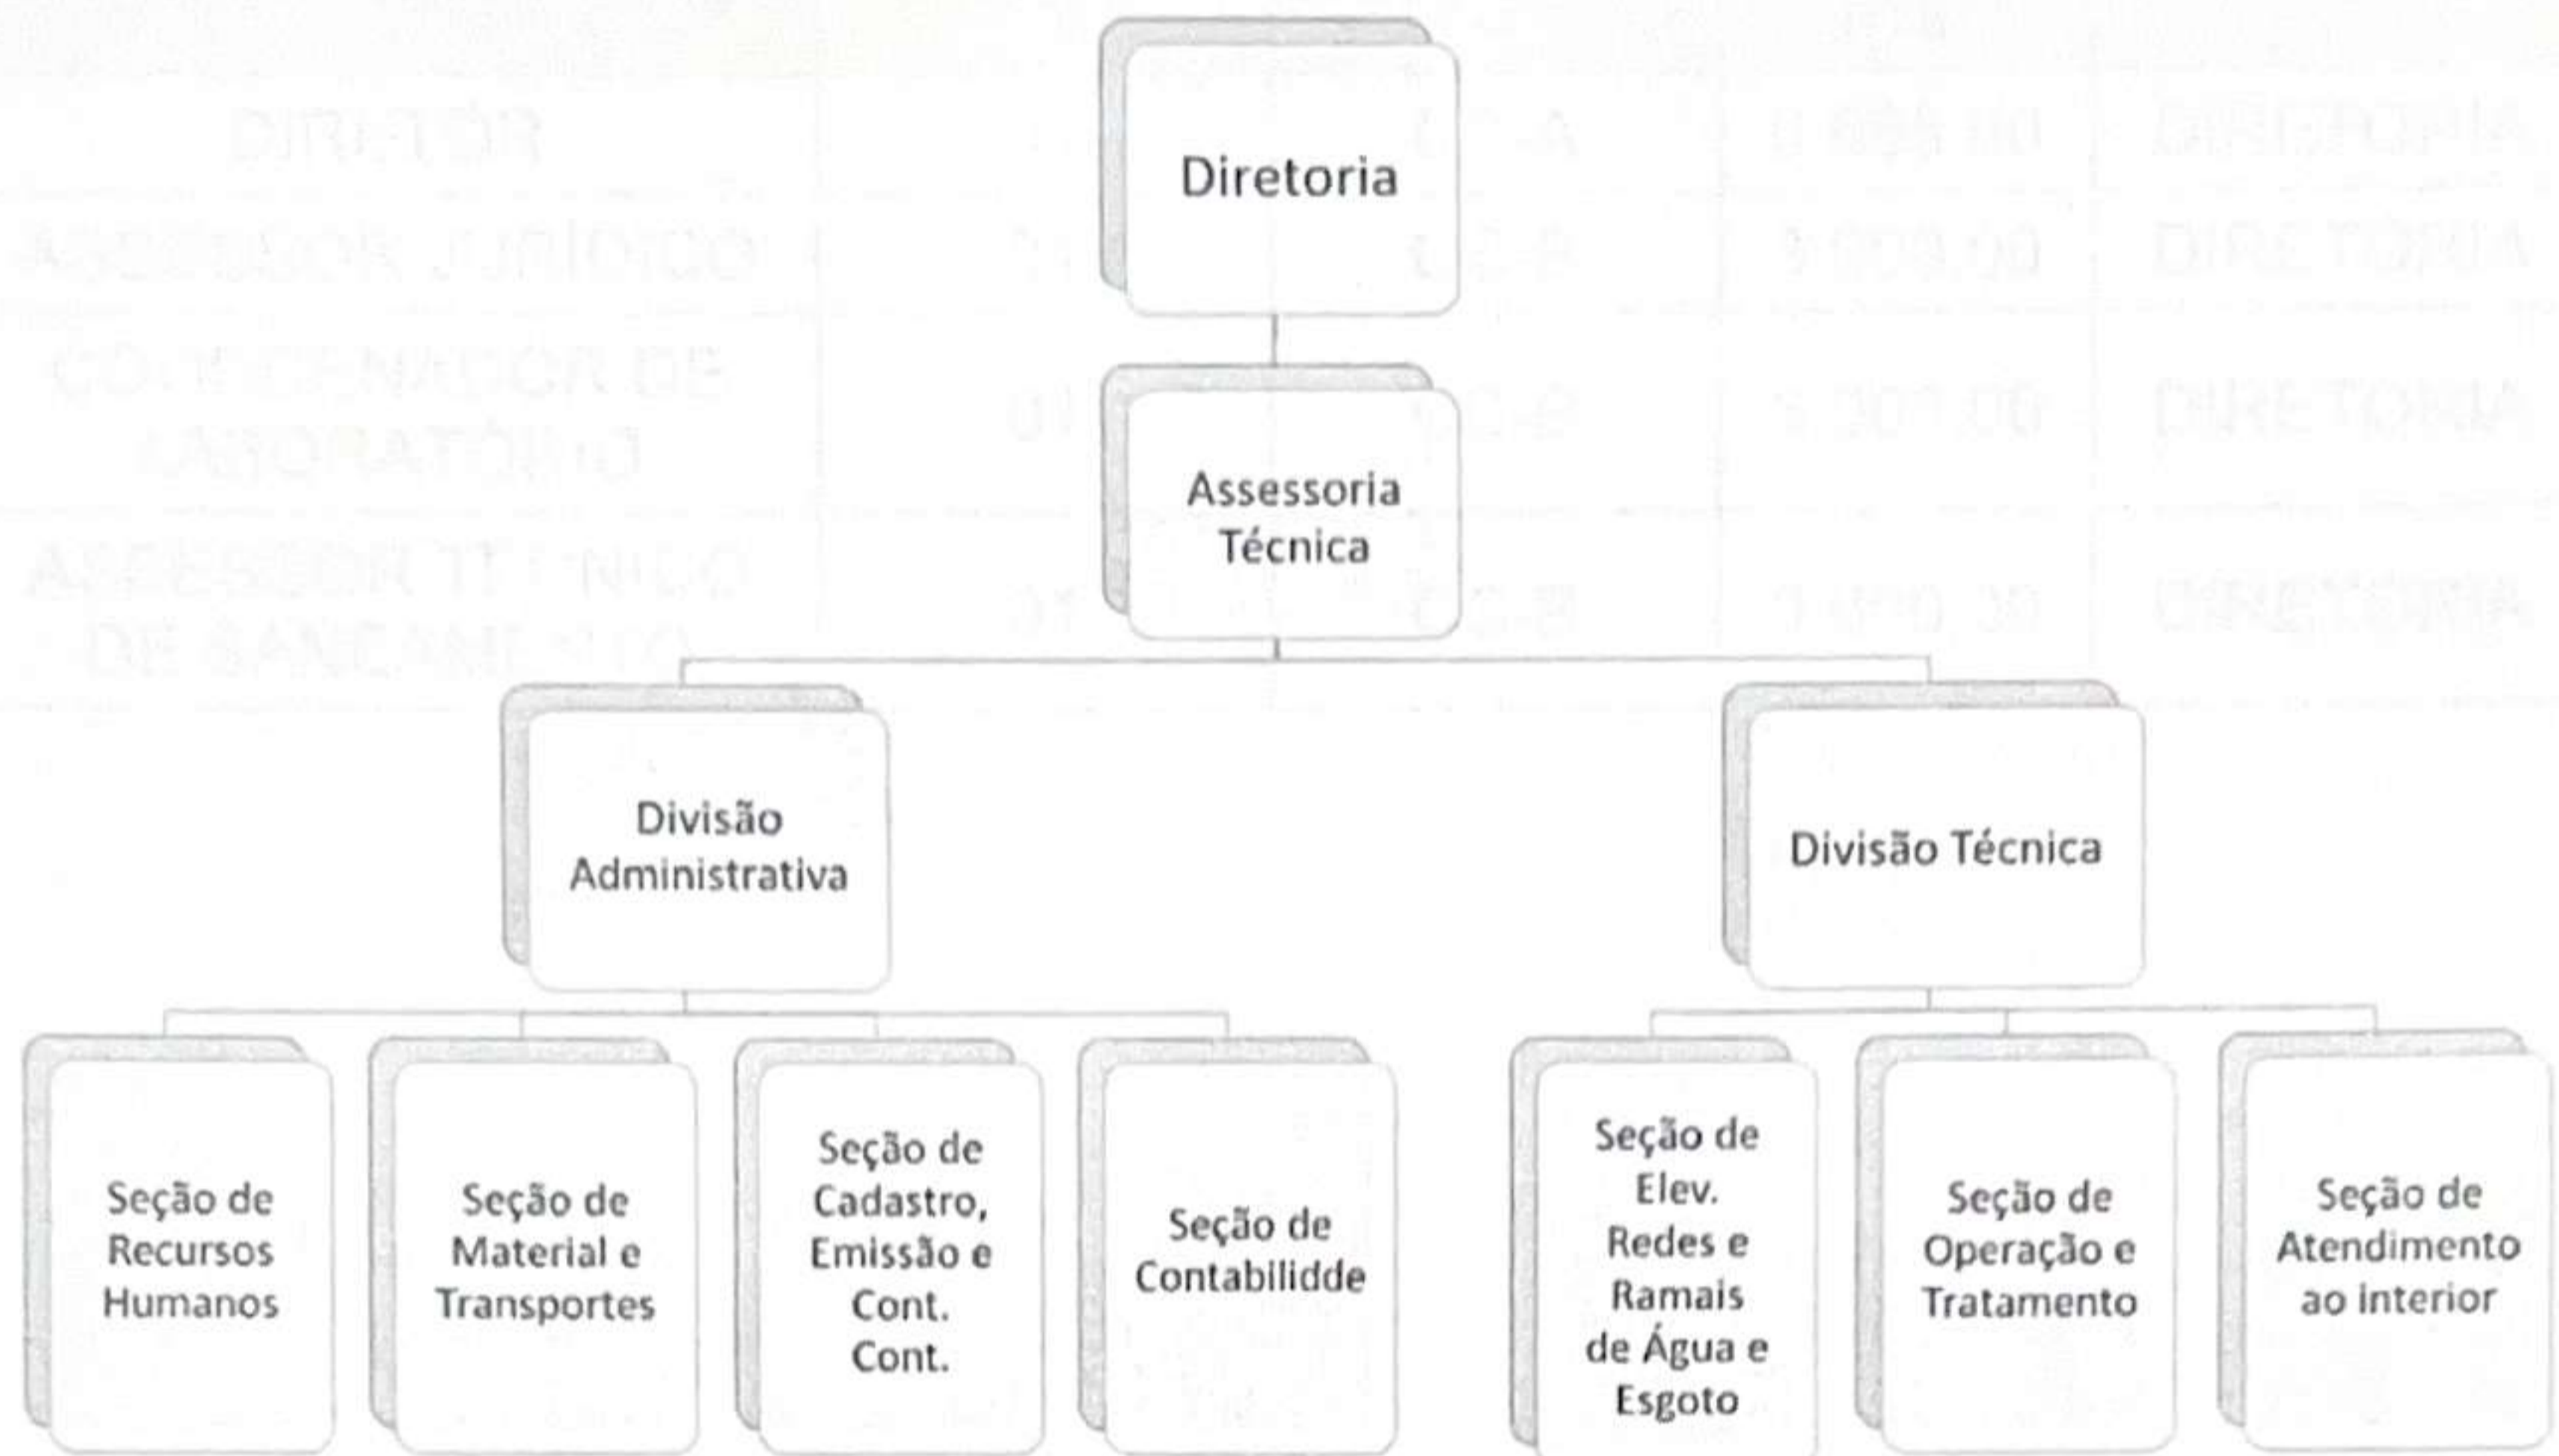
Diretoria

Assessoria Técnica

Divisão Administrativa

Divisão Técnica

Seção de Recursos Humanos

Seção de Material e Transportes

Seção de Cadastro, Emissão e Cont. Cont.

Seção de Contabilidde

Seção de Elev. Redes e Ramais de Água e Esgoto

Seção de Operação e Tratamento

Seção de Atendimento ao interior